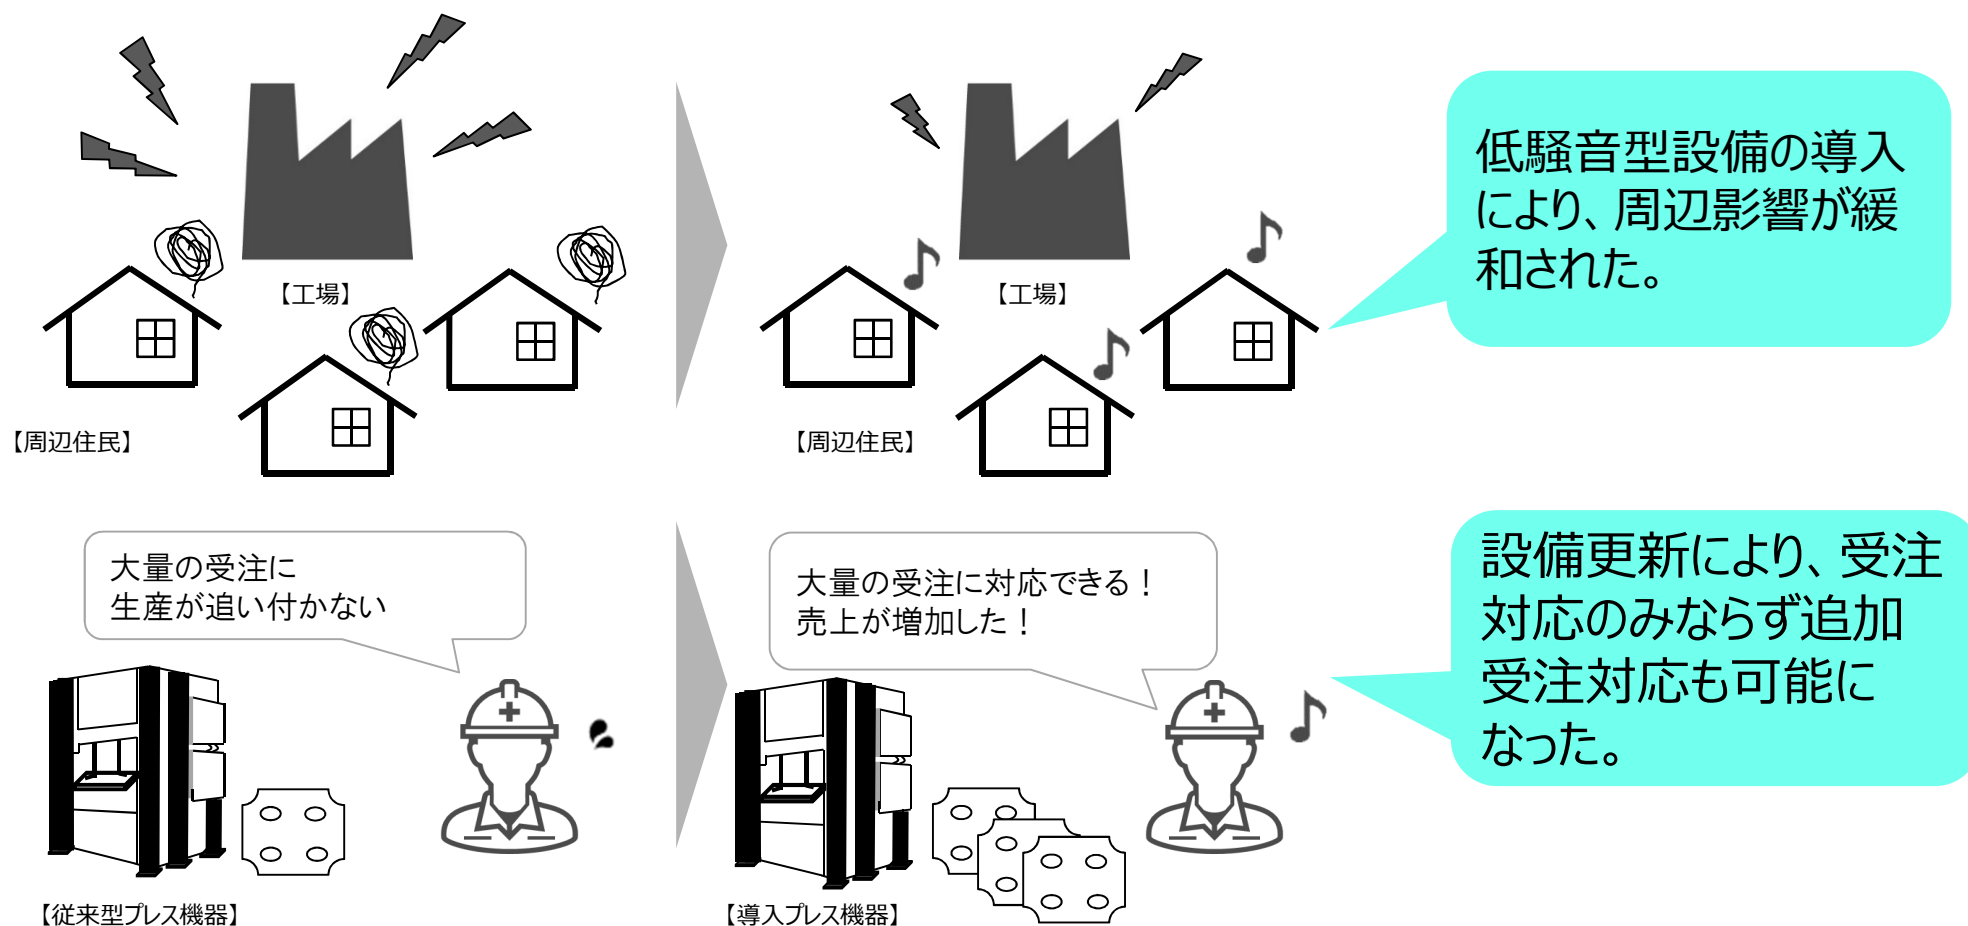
【工場】

【周辺住民】

【工場】

【周辺住民】

低騒音型設備の導入により、周辺影響が緩和された。

大量の受注に
生産が追い付かない

【従来型プレス機器】

大量の受注に対応できる！
売上が増加した！

【導入プレス機器】

設備更新により、受注対応のみならず追加受注対応も可能になった。